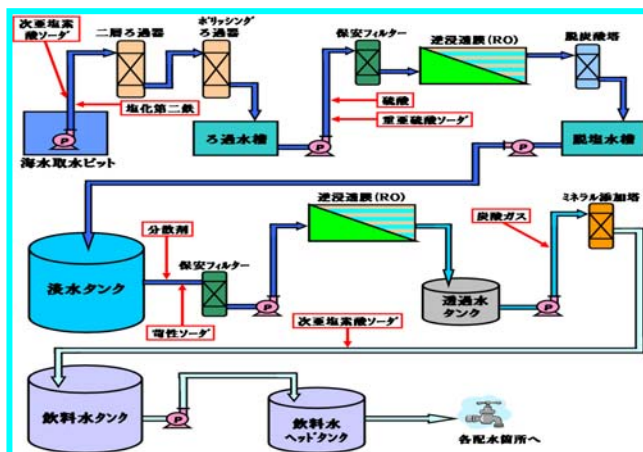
次亜塩素酸ソーダ

二層ろ過器

ポリッシングろ過器

保安フィルター

逆浸透膜(RO)

脱炭酸塔

P

塩化第二鉄

硫酸

重亜硫酸ソーダ

海水取水ピット

ろ過水槽

P

脱塩水槽

P

分散剤

逆浸透膜(RO)

炭酸ガス

ミネラル添加塔

保安フィルター

淡水タンク

P

透過水タンク

P

苛性ソーダ

次亜塩素酸ソーダ

飲料水タンク

P

飲料水ヘッドタンク

各配水箇所へ